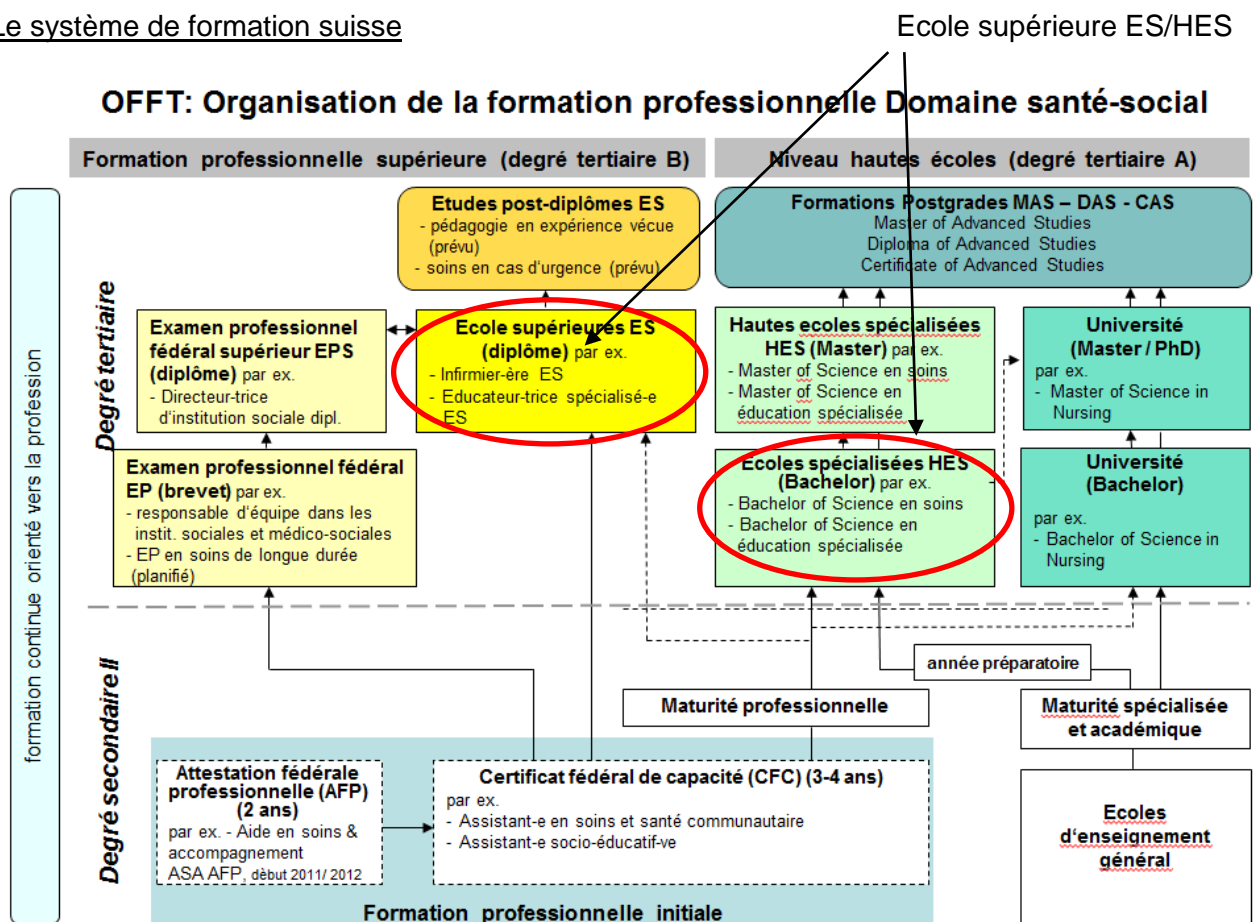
Le système de formation suisse

Ecole supérieure ES/HES

OFFT: Organisation de la formation professionnelle Domaine santé-social

Formation professionnelle supérieure (degré tertiaire B)

Niveau hautes écoles (degré tertiaire A)

formation continue orienté vers la profession

Degré tertiaire

Etudes post-diplômes ES
- pédagogie en expérience vécue (prévu)
- soins en cas d'urgence (prévu)

Formations Postgrades MAS – DAS - CAS
Master of Advanced Studies
Diploma of Advanced Studies
Certificate of Advanced Studies

Examen professionnel fédéral supérieur EPS (diplôme) par ex.
- Directeur-trice d'institution sociale dipl.

Ecole supérieures ES (diplôme) par ex.
- Infirmier-ère ES
- Educateur-trice spécialisé-e ES

Hautes ecoles spécialisées HES (Master) par ex.
- Master of Science en soins
- Master of Science en éducation spécialisée

Université (Master / PhD)
par ex.
- Master of Science in Nursing

Examen professionnel fédéral EP (brevet) par ex.
- responsable d'équipe dans les instit. sociales et médico-sociales
- EP en soins de longue durée (planifié)

Ecoles spécialisées HES (Bachelor) par ex.
- Bachelor of Science en soins
- Bachelor of Science en éducation spécialisée

Université (Bachelor)
par ex.
- Bachelor of Science in Nursing

Degré secondaire II

année préparatoire

Maturité professionnelle

Maturité spécialisée et académique

Attestation fédérale professionnelle (AFP) (2 ans)
par ex. - Aide en soins & accompagnement
ASA AFP, début 2011/ 2012

Certificat fédéral de capacité (CFC) (3-4 ans)
par ex.
- Assistant-e en soins et santé communautaire
- Assistant-e socio-éducatif-ve

Ecoles d'enseignement général

Formation professionnelle initiale